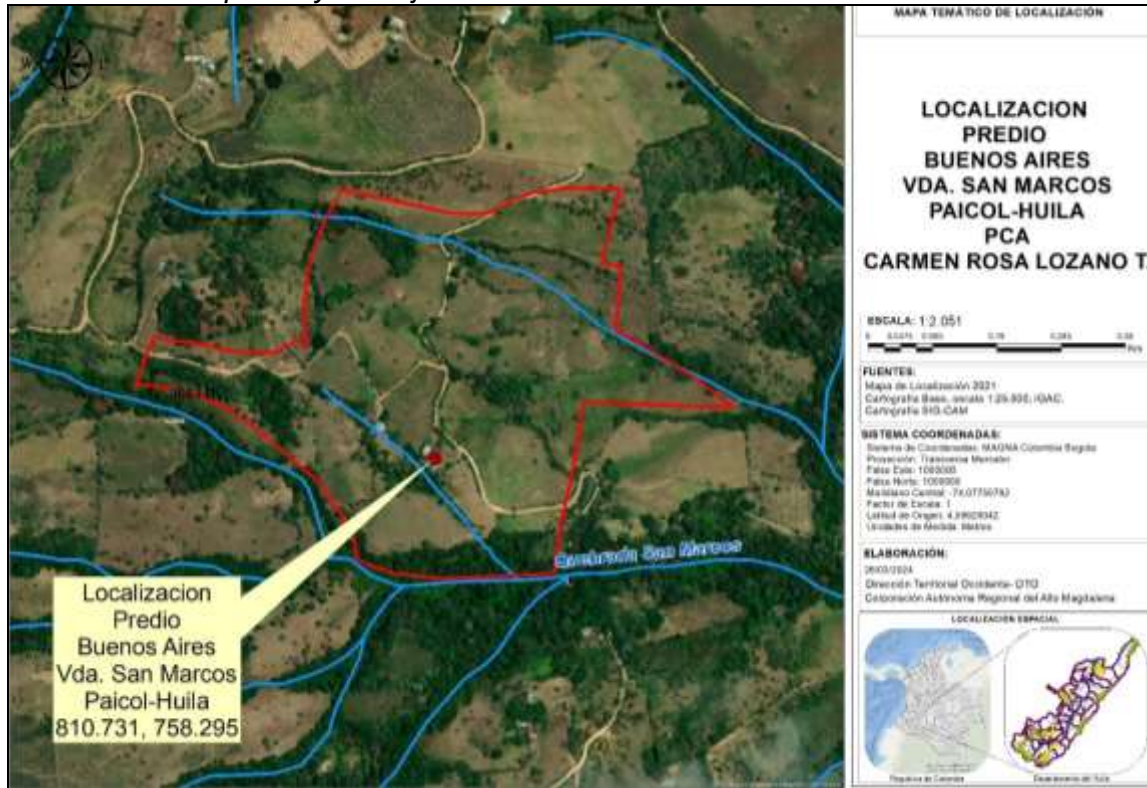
MAPA TEMÁTICO DE LOCALIZACIÓN

LOCALIZACION PREDIO BUENOS AIRES VDA. SAN MARCOS PAICOL-HUILA PCA CARMEN ROSA LOZANO T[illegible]

ESCALA: 1:2.051

0 0.0475 0.095 0.19 0.285 0.38 Km

FUENTES:
Mapa de Localización 2021
Cartografía Base, escala 1:25.000, IGAC.
Cartografía SIG-CAM

SISTEMA COORDENADAS:
Sistema de Coordenadas: MAGNA Colombia Bogota
Proyección: Transversa Mercator
Falso Este: 1000000
Falso Norte: 1000000
Meridiano Central: -74.07750792
Factor de Escala: 1
Latitud de Origen: 4.59620042
Unidades de Medida: Metros

ELABORACIÓN:
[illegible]/2024
Dirección Territorial Occidente- DTO
Corporación Autónoma Regional del Alto Magdalena

LOCALIZACIÓN ESPACIAL

República de Colombia

Departamento del Huila

Quebrada San Marcos

Localizacion Predio Buenos Aires Vda. San Marcos Paicol-Huila 810.731, 758.295